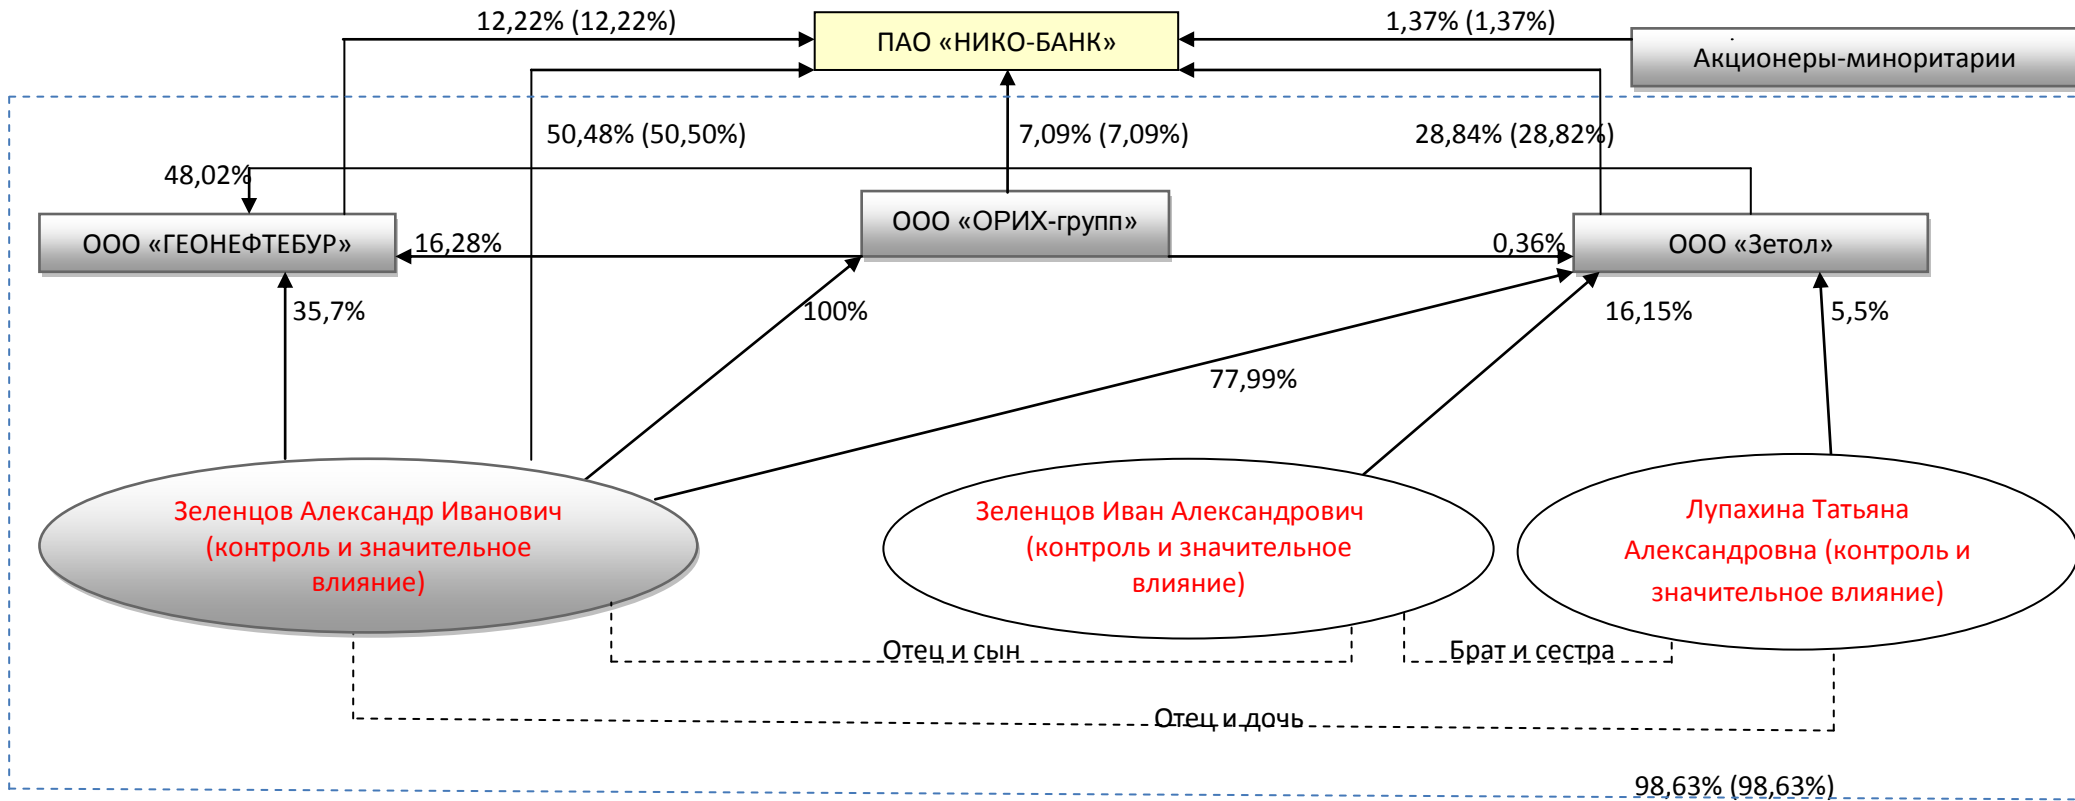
12,22% (12,22%)

ПАО «НИКО-БАНК»

1,37% (1,37%)

Акционеры-миноритарии

50,48% (50,50%)

7,09% (7,09%)

28,84% (28,82%)

48,02%

ООО «ГЕОНЕФТЕБУР»

16,28%

ООО «ОРИХ-групп»

0,36%

ООО «Зетол»

35,7%

100%

16,15%

5,5%

77,99%

Зеленцов Александр Иванович (контроль и значительное влияние)

Зеленцов Иван Александрович (контроль и значительное влияние)

Лупахина Татьяна Александровна (контроль и значительное влияние)

Отец и сын

Брат и сестра

Отец и дочь

98,63% (98,63%)